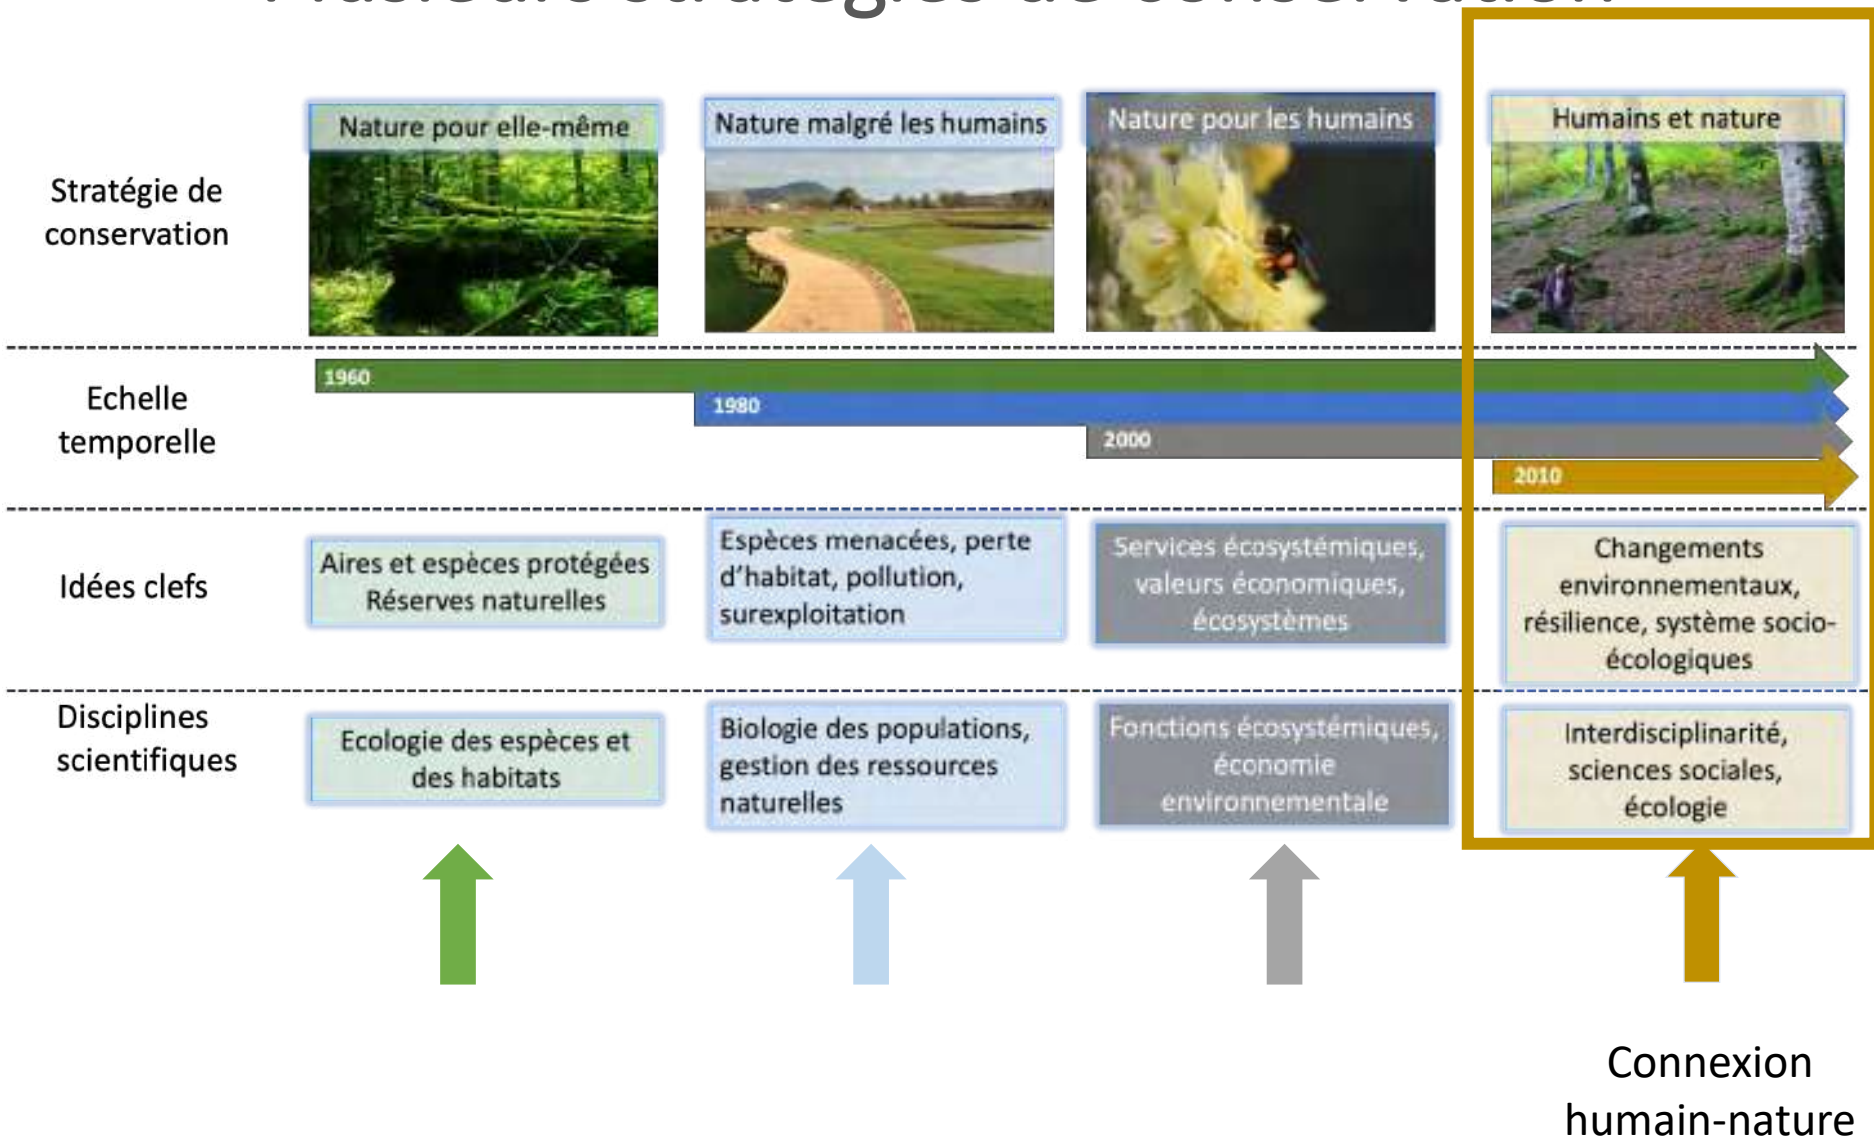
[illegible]

Stratégie de conservation

Nature pour elle-même

Nature malgré les humains

Nature pour les humains

Humains et nature

Echelle temporelle

1960

1980

2000

2010

Idées clefs

Aires et espèces protégées Réserves naturelles

Espèces menacées, perte d'habitat, pollution, surexploitation

Services écosystémiques, valeurs économiques, écosystèmes

Changements environnementaux, résilience, système socio-écologiques

Disciplines scientifiques

Ecologie des espèces et des habitats

Biologie des populations, gestion des ressources naturelles

Fonctions écosystémiques, économie environnementale

Interdisciplinarité, sciences sociales, écologie

Connexion humain-nature